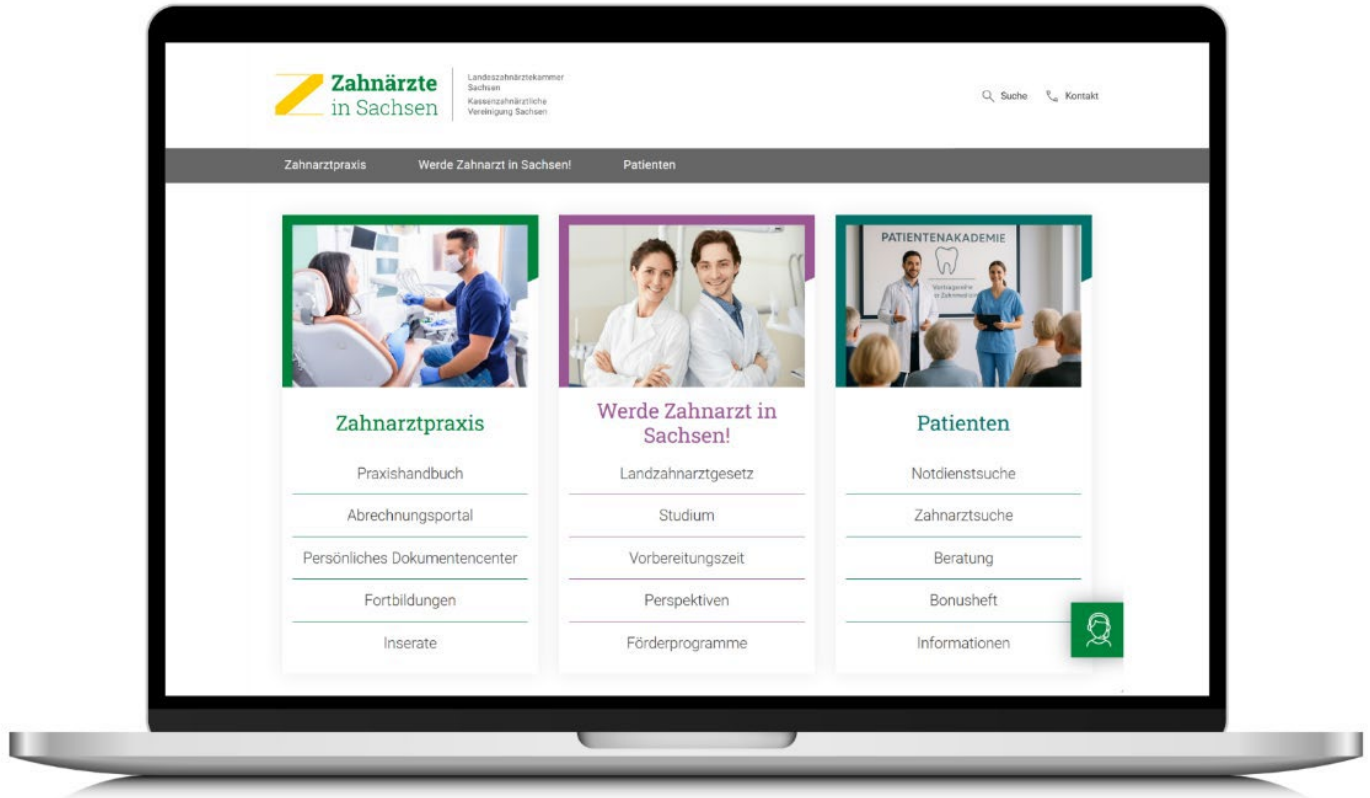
Zahnärzte in Sachsen

Landeszahnärztekammer Sachsen
Kassenzahnärztliche Vereinigung Sachsen

Suche Kontakt

Zahnarztpraxis Werde Zahnarzt in Sachsen! Patienten

PATIENTENAKADEMIE
Vortragsreihe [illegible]

Zahnarztpraxis
Praxishandbuch
Abrechnungsportal
Persönliches Dokumentencenter
Fortbildungen
Inserate

Werde Zahnarzt in Sachsen!
Landzahnarztgesetz
Studium
Vorbereitungszeit
Perspektiven
Förderprogramme

Patienten
Notdienstsuche
Zahnarztsuche
Beratung
Bonusheft
Informationen